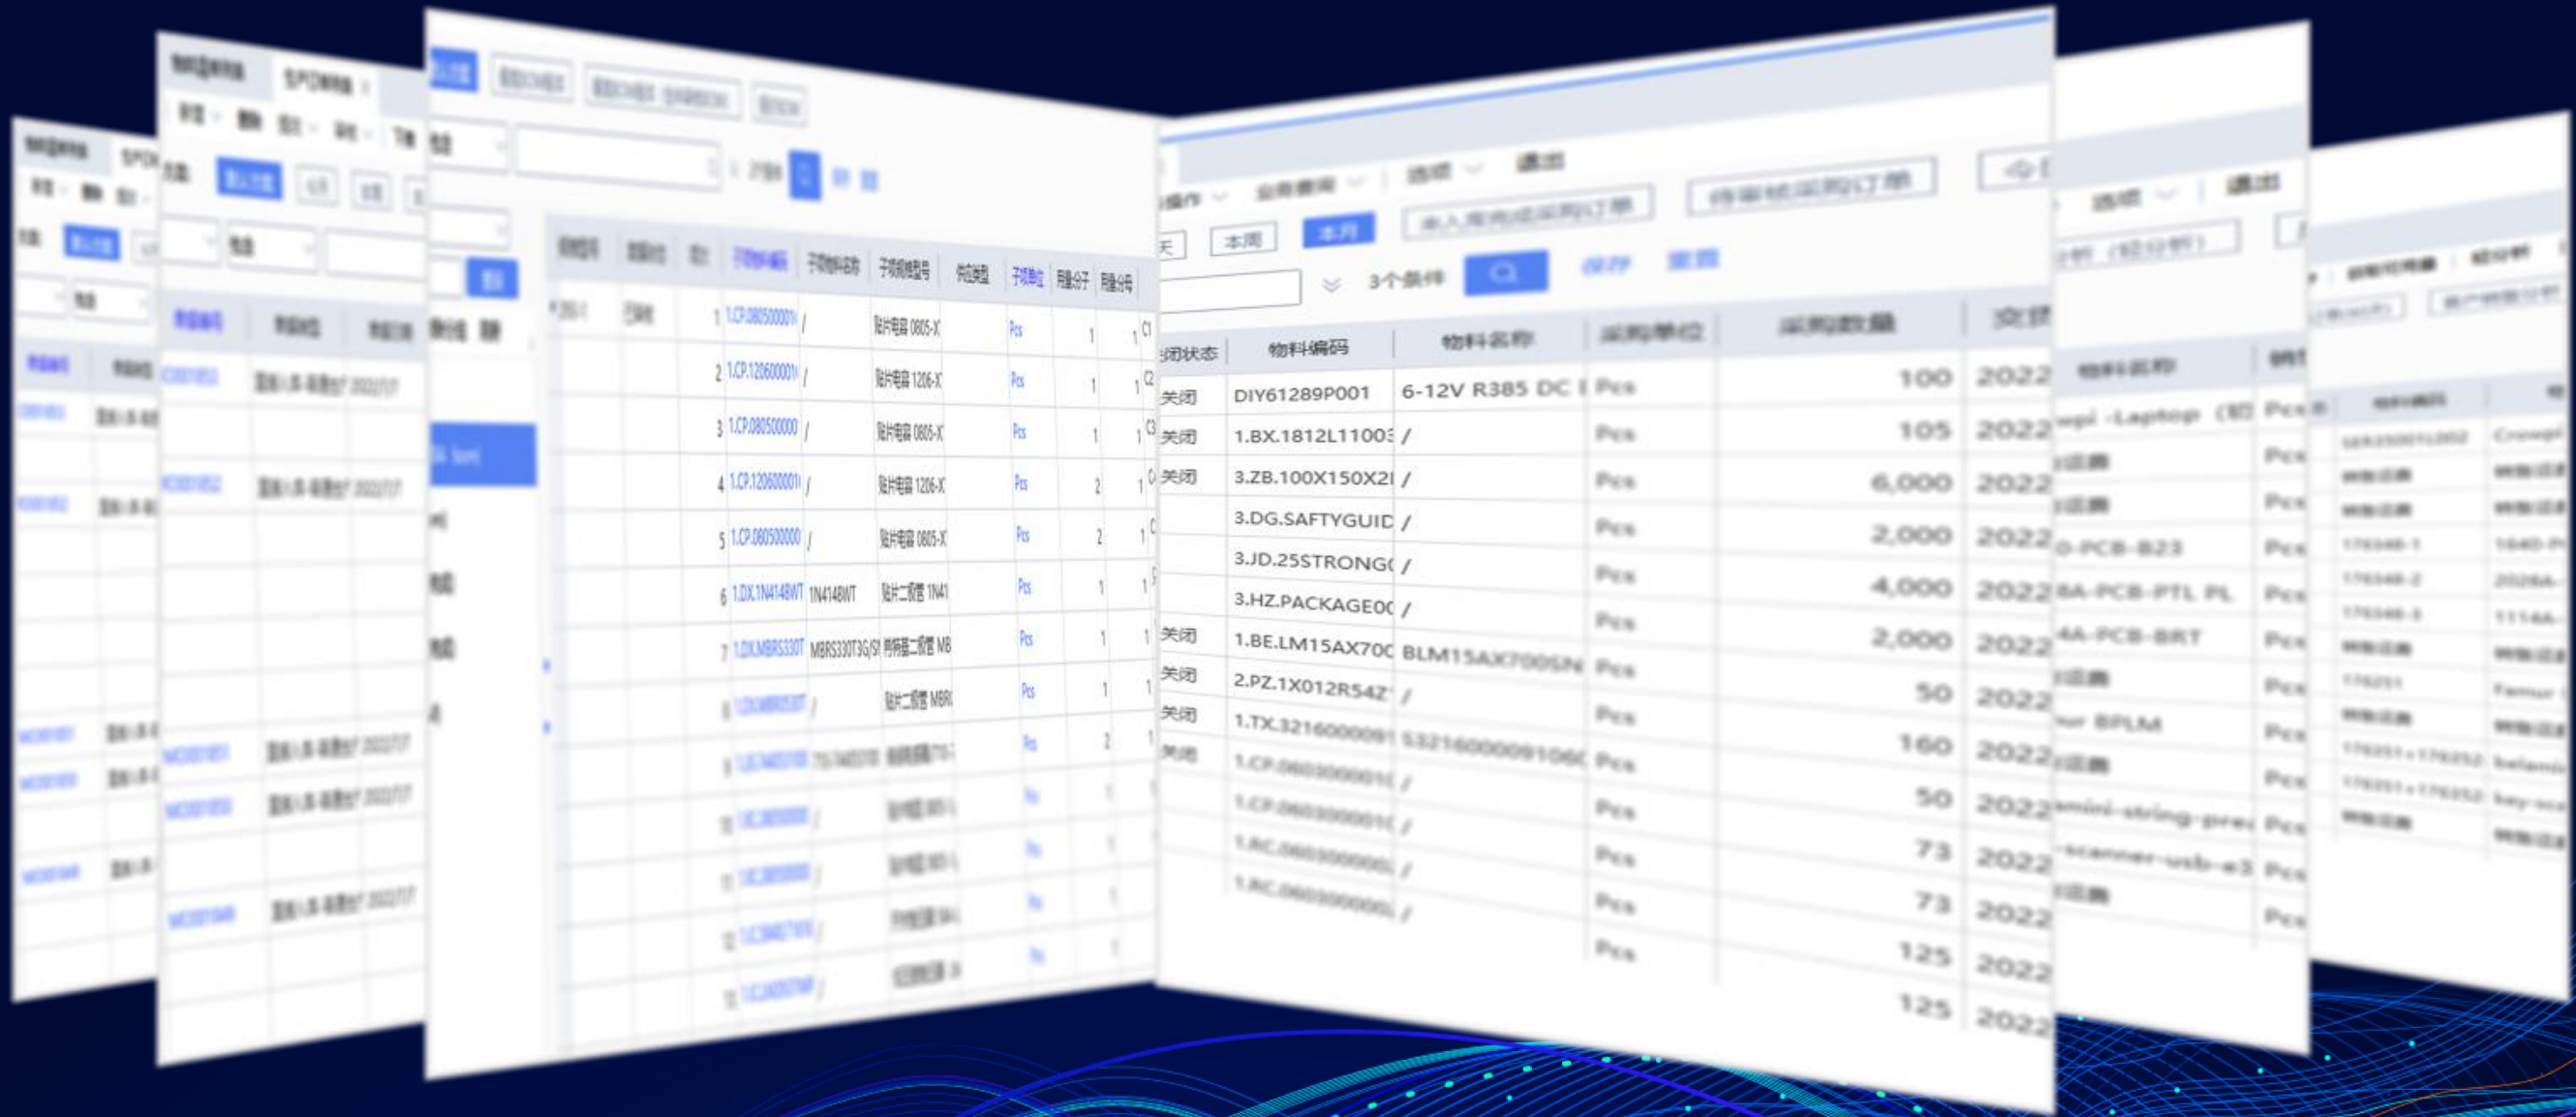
| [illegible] | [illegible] | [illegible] | 子项物料编码 | 子项物料名称 | 子项物料型号 | 供应类型 | 子项单位 | 用量分子 | 用量分母 |
|---|---|---|---|---|---|---|---|---|---|
| | | 1 | 1.CP.080500001 | / | 贴片电容 0805-X | | Pcs | 1 | 1 |
| | | 2 | 1.CP.120600001 | / | 贴片电容 1206-X | | Pcs | 1 | 1 |
| | | 3 | 1.CP.080500000 | / | 贴片电容 0805-X | | Pcs | 1 | 1 |
| | | 4 | 1.CP.120600001 | / | 贴片电容 1206-X | | Pcs | 2 | 1 |
| | | 5 | 1.CP.080500000 | / | 贴片电容 0805-X | | Pcs | 2 | 1 |
| | | 6 | 1.DX.1N4148WT | 1N4148WT | 贴片二极管 1N41 | | Pcs | 1 | 1 |
| | | 7 | 1.DX.MBRS330T | MBRS330T3G/SI | 肖特基二极管 MB | | Pcs | 1 | 1 |
| | | 8 | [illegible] | / | 贴片二极管 MBR | | Pcs | 1 | 1 |

待审核采购订单

本周 本月

3个条件 保存 重置

| 关闭状态 | 物料编码 | 物料名称 | 采购单位 | 采购数量 | 交货 |
|---|---|---|---|---|---|
| 关闭 | DIY61289P001 | 6-12V R385 DC | Pcs | 100 | 2022 |
| 关闭 | 1.BX.1812L11003 | / | Pcs | 105 | 2022 |
| 关闭 | 3.ZB.100X150X2 | / | Pcs | 6,000 | 2022 |
| | 3.DG.SAFTYGUID | / | Pcs | 2,000 | 2022 |
| | 3.JD.25STRONG | / | Pcs | 4,000 | 2022 |
| | 3.HZ.PACKAGE0 | / | Pcs | 2,000 | 2022 |
| 关闭 | 1.BE.LM15AX70 | BLM15AX700SN | Pcs | 50 | 2022 |
| 关闭 | 2.PZ.1X012R54Z | / | Pcs | 160 | 2022 |
| 关闭 | 1.TX.321600009 | 5321600009106 | Pcs | 50 | 2022 |
| 关闭 | 1.CP.060300001 | / | Pcs | 73 | 2022 |
| | 1.CP.060300001 | / | Pcs | 73 | 2022 |
| | 1.RC.060300000 | / | Pcs | 125 | 2022 |
| | 1.RC.060300000 | / | Pcs | 125 | 2022 |

物料名称